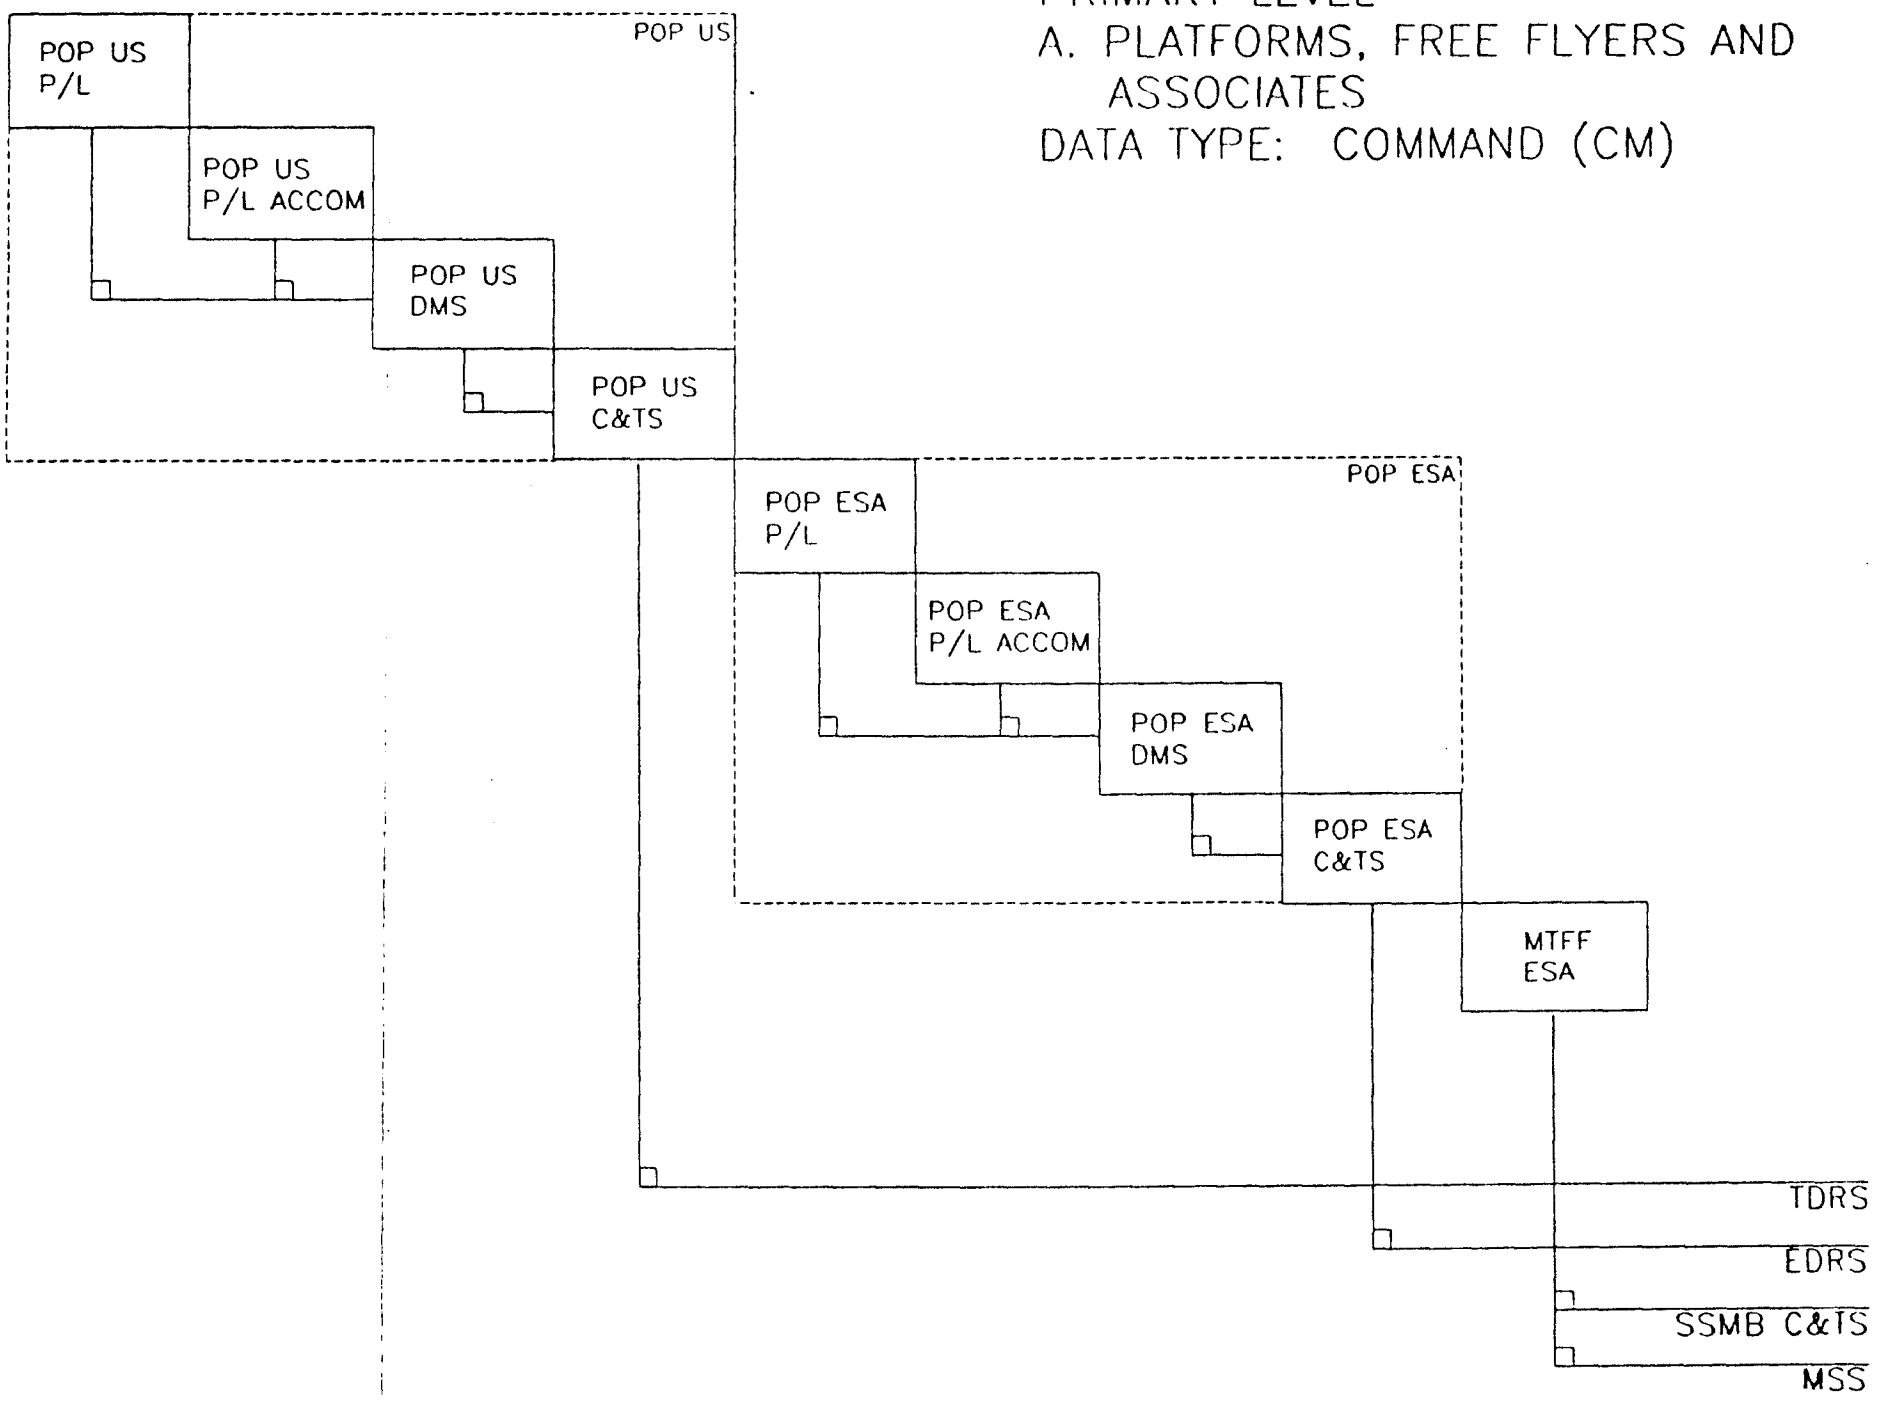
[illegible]
A. PLATFORMS, FREE FLYERS AND ASSOCIATES
DATA TYPE: COMMAND (CM)

POP US

POP US P/L

POP US P/L ACCOM

POP US DMS

POP US C&TS

POP ESA

POP ESA P/L

POP ESA P/L ACCOM

POP ESA DMS

POP ESA C&TS

MTFF ESA

TDRS

EDRS

SSMB C&TS

MSS